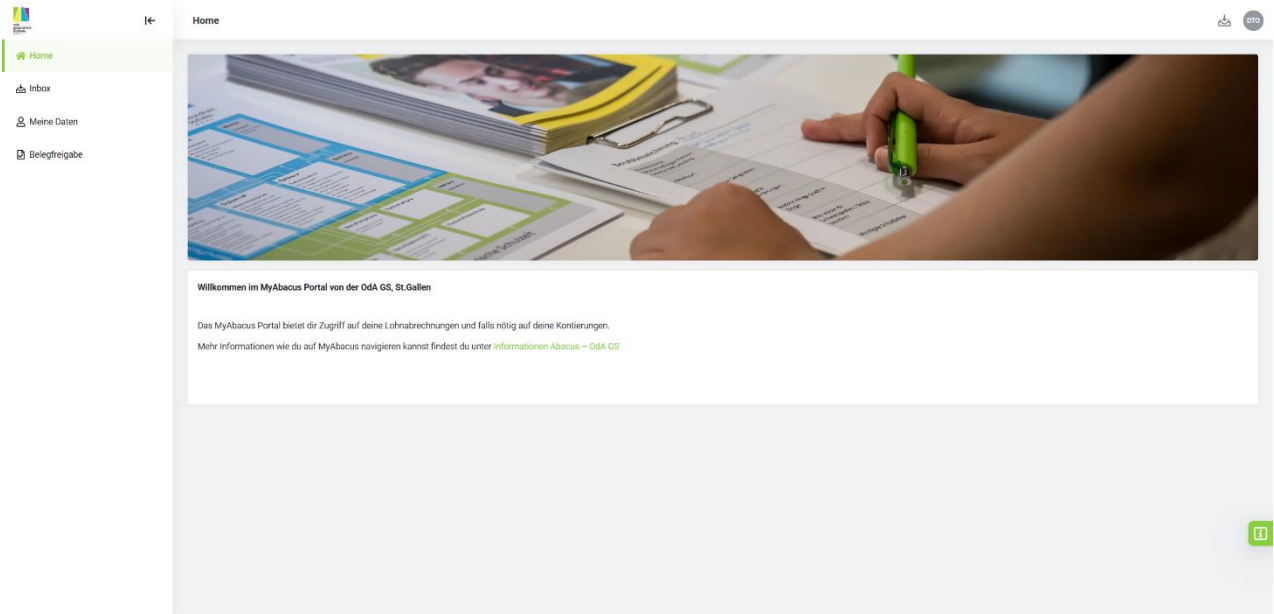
Home

Home
Inbox
Meine Daten
Belegfreigabe

DTO

Willkommen im MyAbacus Portal von der OdA GS, St.Gallen

Das MyAbacus Portal bietet dir Zugriff auf deine Lohnabrechnungen und falls nötig auf deine Kontierungen.

Mehr Informationen wie du auf MyAbacus navigieren kannst findest du unter Informationen Abacus – OdA GS